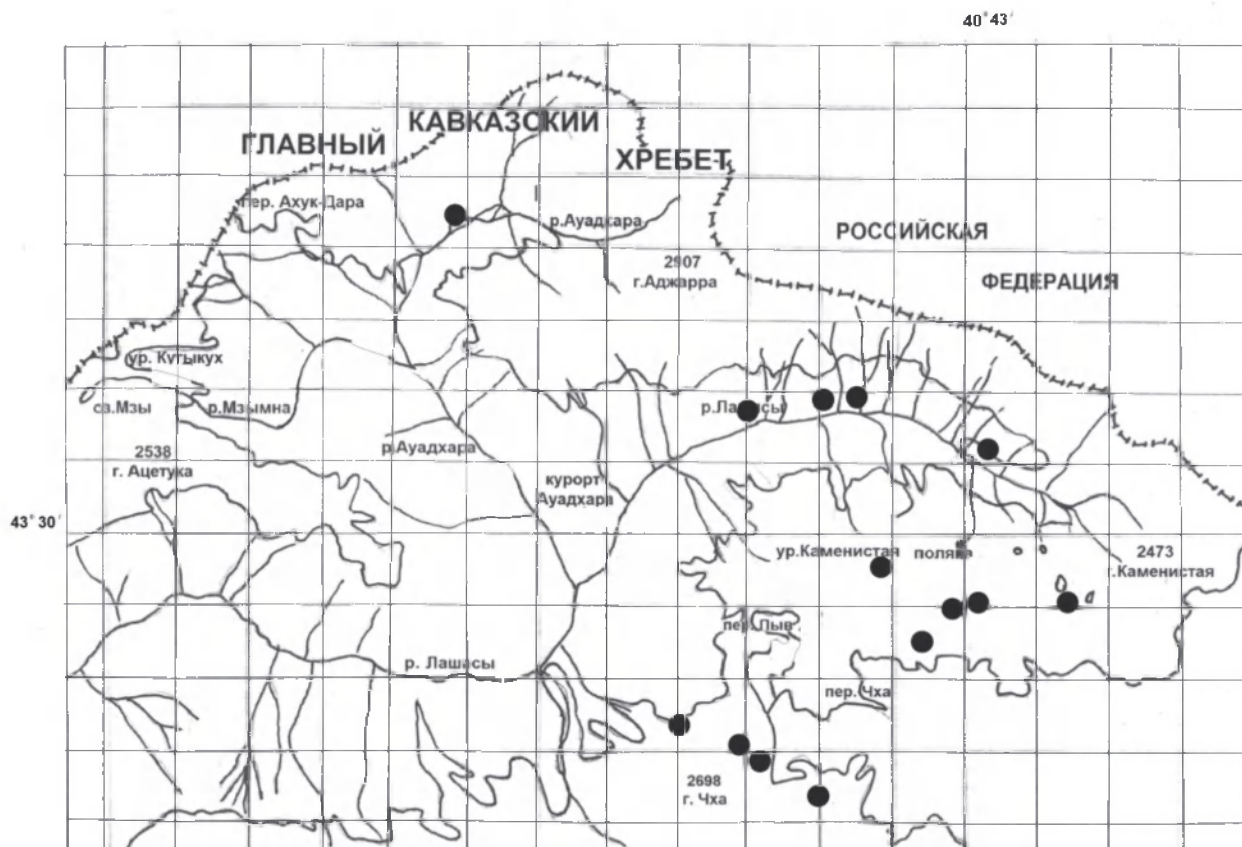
40° 43′

ГЛАВНЫЙ КАВКАЗСКИЙ ХРЕБЕТ

пер. Ахук-Дара

р.Ауадхара

2907
г.Аджарра

РОССИЙСКАЯ

ФЕДЕРАЦИЯ

ур. Кутыхух

оз.Мзы

р.Мзымна

р.Лашсы

2538
г. Ацетука

р.Ауадхара

курорт Ауадхара

43° 30′

ур.Каменистая поляна

2473
г.Каменистая

пер.Пыв.

р. Лашасы

пер. Чха

2698
г. Чха